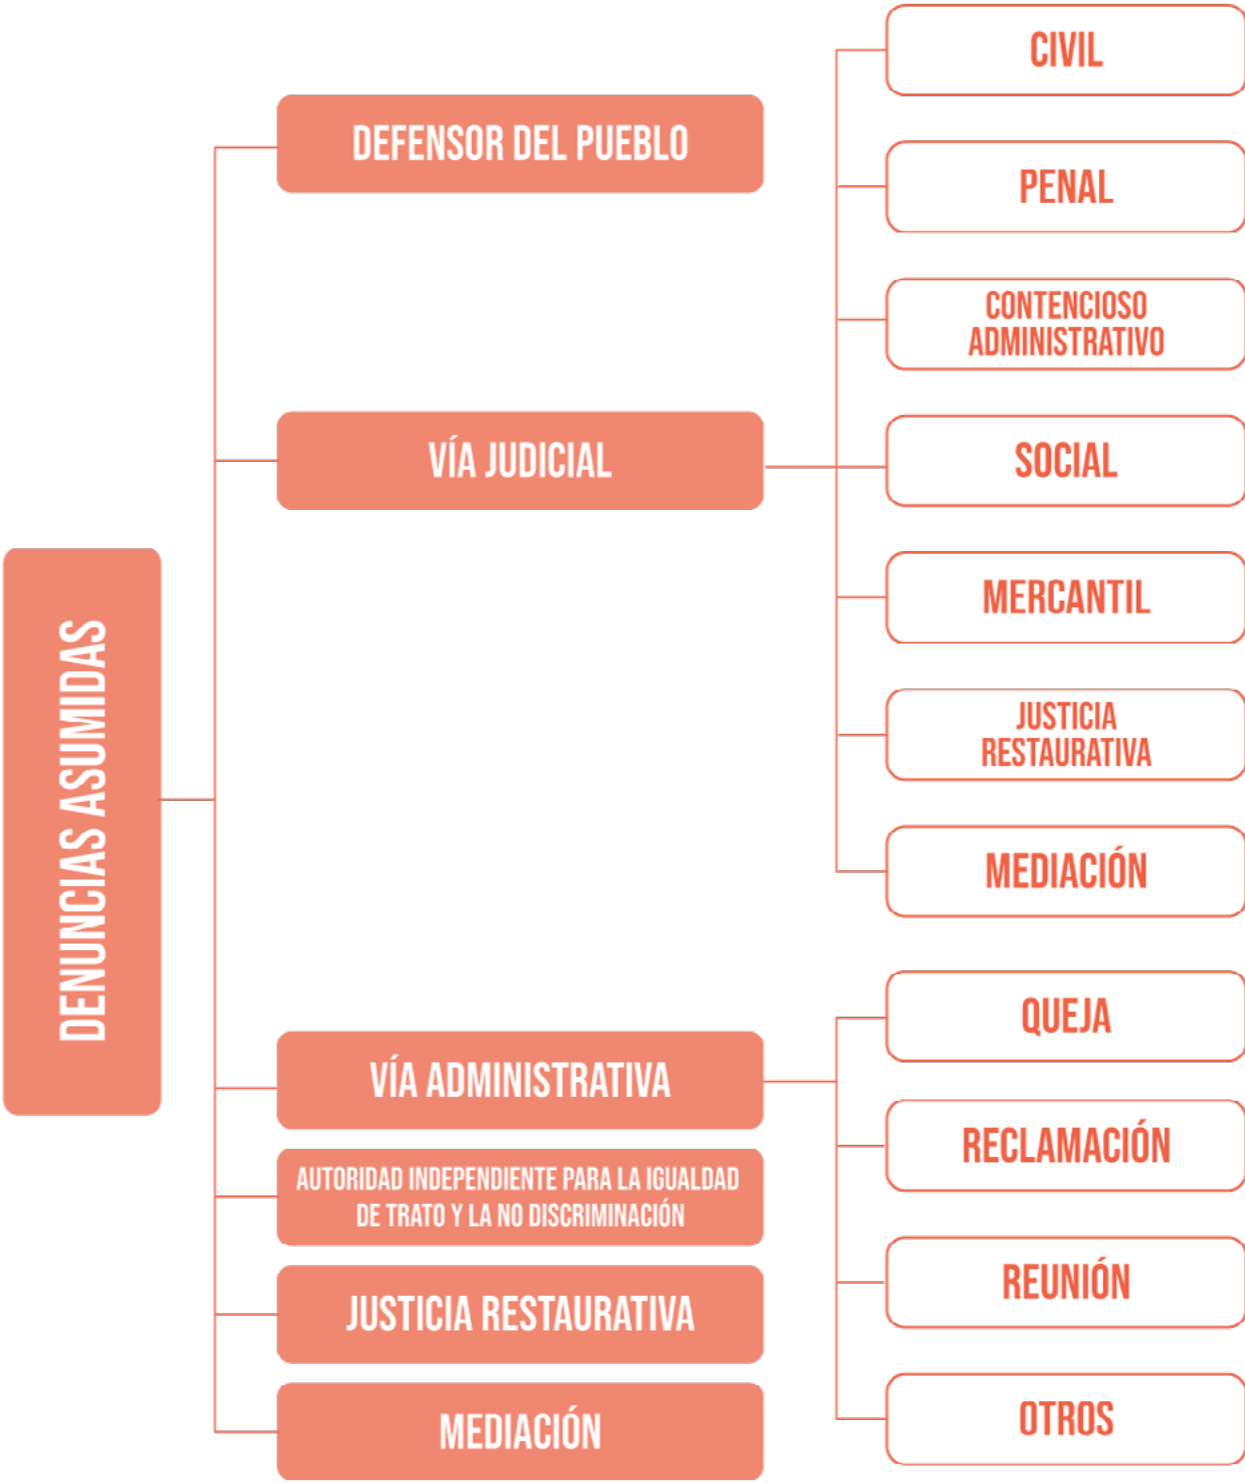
DENUNCIAS ASUMIDAS

DEFENSOR DEL PUEBLO

VÍA JUDICIAL

CIVIL

PENAL

CONTENCIOSO ADMINISTRATIVO

SOCIAL

MERCANTIL

JUSTICIA RESTAURATIVA

MEDIACIÓN

VÍA ADMINISTRATIVA

QUEJA

RECLAMACIÓN

REUNIÓN

OTROS

AUTORIDAD INDEPENDIENTE PARA LA IGUALDAD DE TRATO Y LA NO DISCRIMINACIÓN

JUSTICIA RESTAURATIVA

MEDIACIÓN